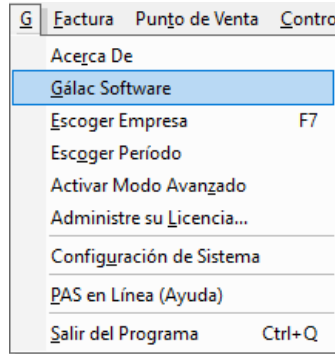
G Factura Punto de Venta Contro

Acerca De

Gálac Software

Escoger Empresa F7

Escoger Período

Activar Modo Avanzado

Administre su Licencia...

Configuración de Sistema

PAS en Línea (Ayuda)

Salir del Programa Ctrl+Q